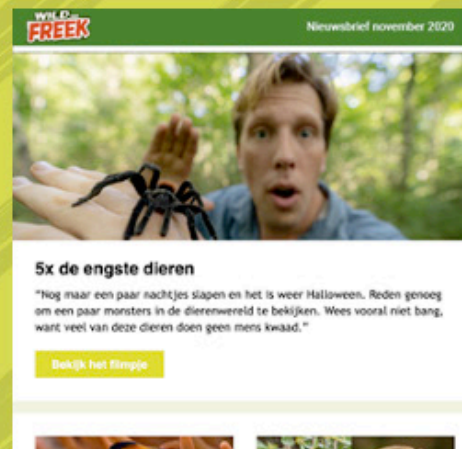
WILD van FREEK

Nieuwsbrief november 2020

5x de engste dieren

"Nog maar een paar nachtjes slapen en het is weer Halloween. Reden genoeg om een paar monsters in de dierenwereld te bekijken. Wees vooral niet bang, want veel van deze dieren doen geen mens kwaad."

Bekijk het filmpje